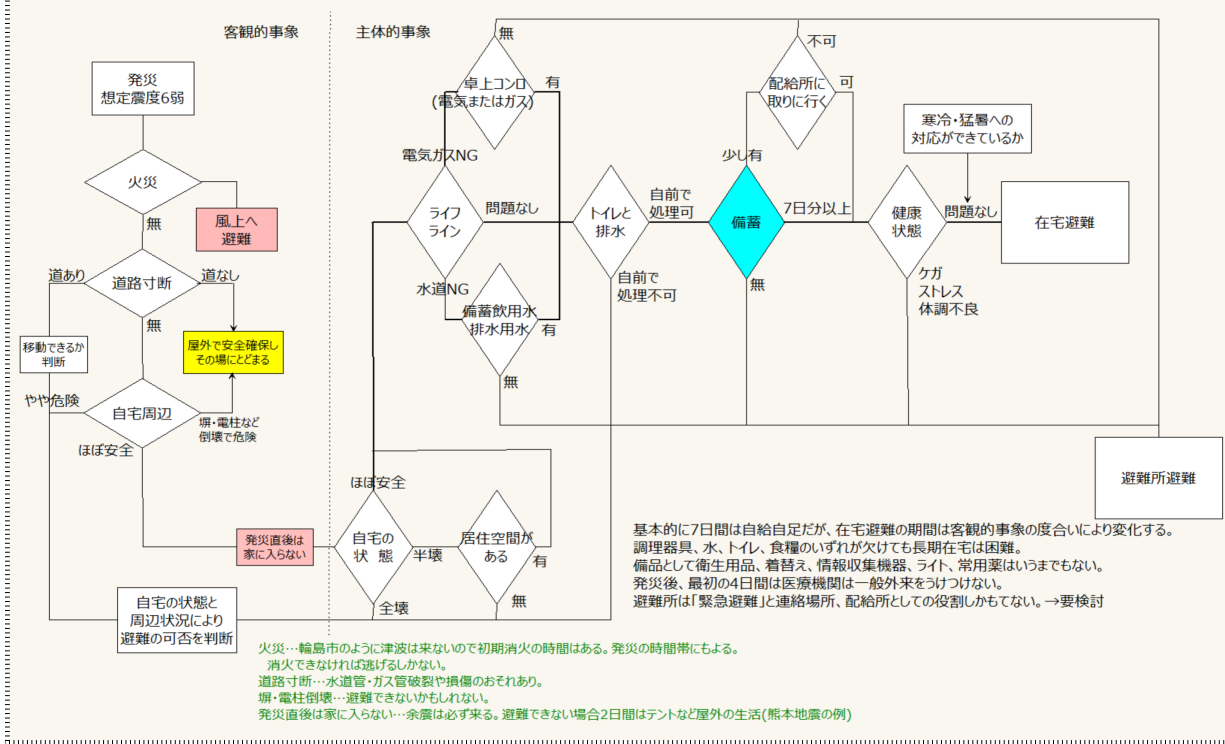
客観的事象

主体的事象

発災
想定震度6弱

火災

風上へ
避難

無

道路寸断

道あり

道なし

移動できるか
判断

屋外で安全確保し
その場にとどまる

無

やや危険

自宅周辺

塀・電柱など
倒壊で危険

ほぼ安全

発災直後は
家に入らない

自宅の状態と
周辺状況により
避難の可否を判断

無

卓上コンロ
(電気またはガス)

有

電気ガスNG

ライフ
ライン

問題なし

水道NG

備蓄飲用水
排水用水

有

無

トイレと
排水

自前で
処理可

自前で
処理不可

ほぼ安全

自宅の
状　態

半壊

居住空間が
ある

有

無

全壊

不可

配給所に
取りに行く

可

少し有

備蓄

無

7日分以上

健康
状態

寒冷・猛暑への
対応ができているか

問題なし

在宅避難

ケガ
ストレス
体調不良

避難所避難

基本的に7日間は自給自足だが、在宅避難の期間は客観的事象の度合いにより変化する。
調理器具、水、トイレ、食糧のいずれが欠けても長期在宅は困難。
備品として衛生用品、着替え、情報収集機器、ライト、常用薬はいうまでもない。
発災後、最初の4日間は医療機関は一般外来をうけつけない。
避難所は「緊急避難」と連絡場所、配給所としての役割しかもてない。→要検討

火災…輪島市のように津波は来ないので初期消火の時間はある。発災の時間帯にもよる。
消火できなければ逃げるしかない。
道路寸断…水道管・ガス管破裂や損傷のおそれあり。
塀・電柱倒壊…避難できないかもしれない。
発災直後は家に入らない…余震は必ず来る。避難できない場合2日間はテントなど屋外の生活(熊本地震の例)